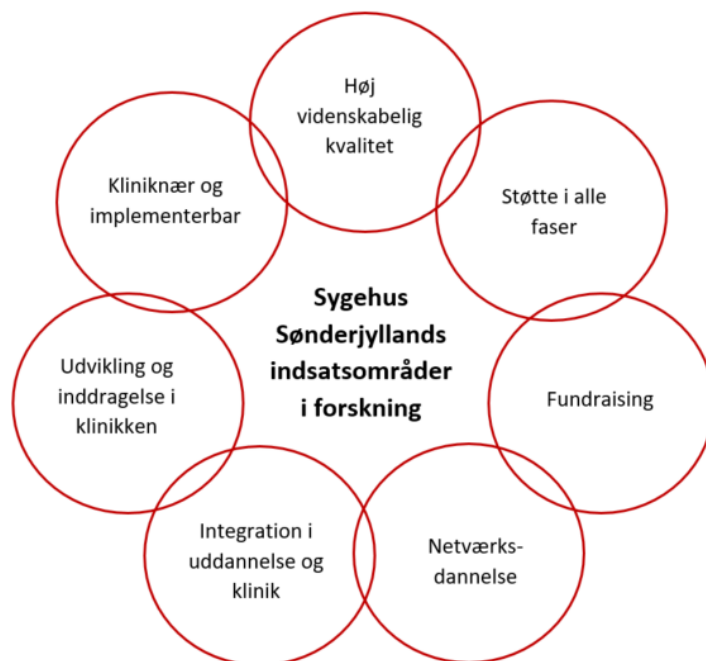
Sygehus Sønderjyllands indsatsområder i forskning

Høj videnskabelig kvalitet

Støtte i alle faser

Fundraising

Netværksdannelse

Integration i uddannelse og klinik

Udvikling og inddragelse i klinikken

Kliniknær og implementerbar